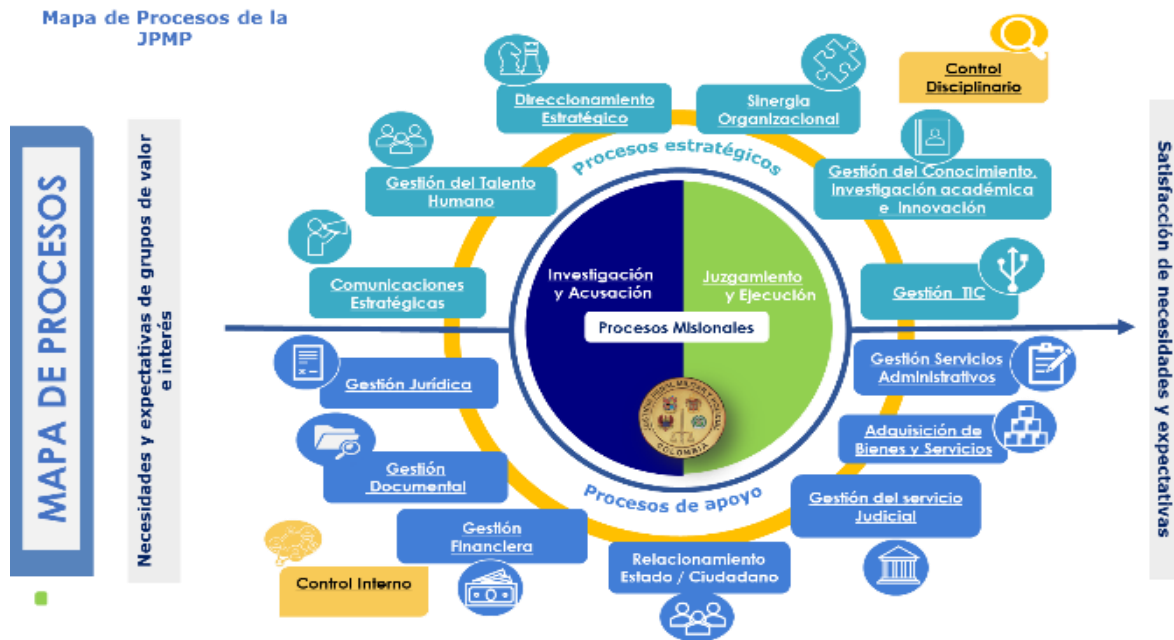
Mapa de Procesos de la JPMP

MAPA DE PROCESOS

Necesidades y expectativas de grupos de valor e interés

Direccionamiento Estratégico

Sinergia Organizacional

Control Disciplinario

Gestión del Talento Humano

Procesos estratégicos

Gestión del Conocimiento, Investigación académica e Innovación

Comunicaciones Estratégicas

Investigación y Acusación

Juzgamiento y Ejecución

Gestión TIC

Procesos Misionales

Gestión Jurídica

Gestión Servicios Administrativos

Adquisición de Bienes y Servicios

Gestión Documental

Procesos de apoyo

Gestión del servicio Judicial

Gestión Financiera

Relacionamiento Estado / Ciudadano

Control Interno

COLOMBIA

Satisfacción de necesidades y expectativas